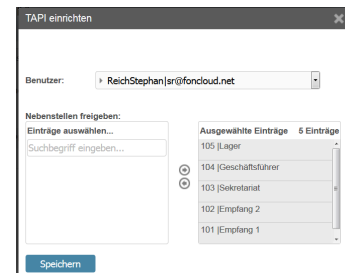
TAPI einrichten

Benutzer: ReichStephan|sr@foncloud.net

Nebenstellen freigeben:

Einträge auswählen...

Suchbegriff eingeben...

Ausgewählte Einträge 5 Einträge

105 |Lager

104 |Geschäftsführer

103 |Sekretariat

102 |Empfang 2

101 |Empfang 1

Speichern